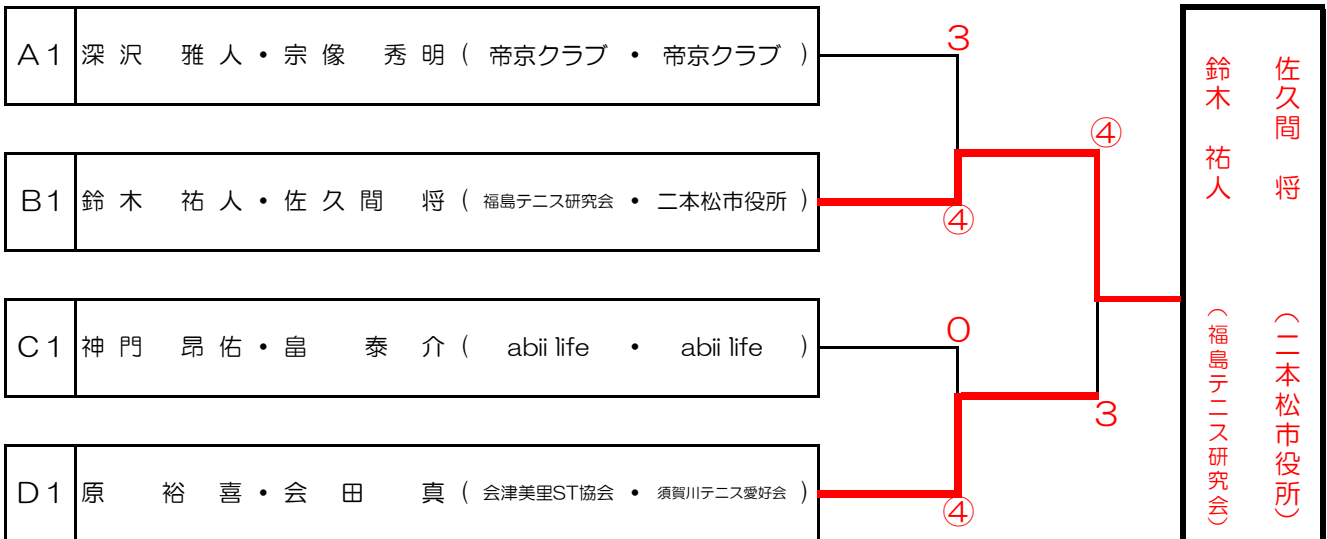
A1 深沢　雅人・宗像　秀明（帝京クラブ　・　帝京クラブ）

B1 鈴木　祐人・佐久間　将（福島テニス研究会　・　二本松市役所）

C1 神門　昂佑・畠　泰　介（abii life　・　abii life）

D1 原　裕　喜・会　田　真（会津美里ST協会　・　須賀川テニス愛好会）

3
④
④
0
3
④

鈴木　祐人
（福島テニス研究会）

佐久間　将
（二本松市役所）